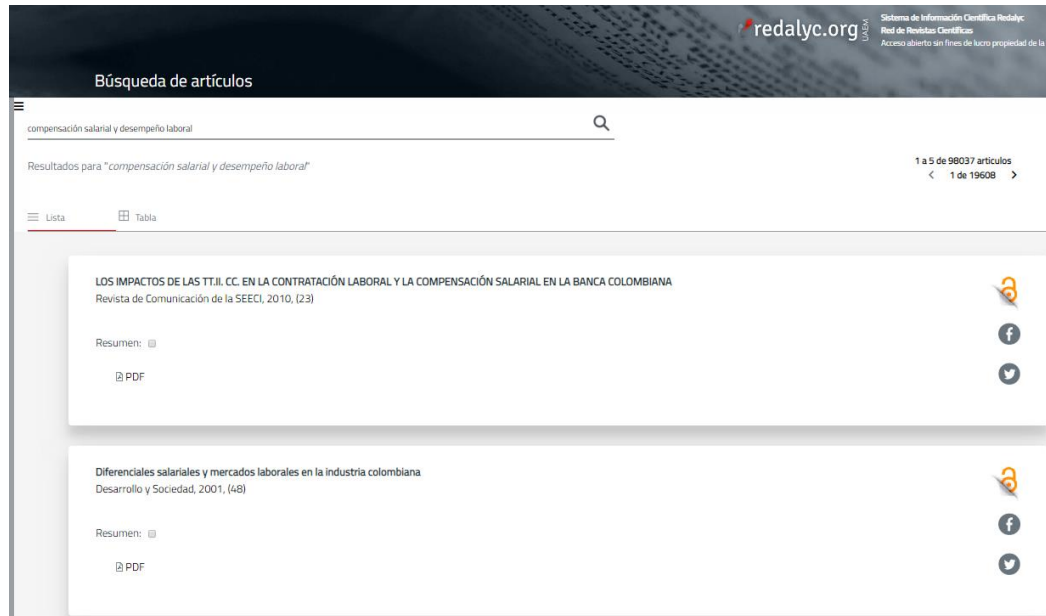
redalyc.org UAEM

Sistema de Información Científica Redalyc
Red de Revistas Científicas
Acceso abierto sin fines de lucro propiedad de la

Búsqueda de artículos

compensación salarial y desempeño laboral

Resultados para "compensación salarial y desempeño laboral"

1 a 5 de 98037 artículos
< 1 de 19608 >

Lista

Tabla

LOS IMPACTOS DE LAS TT.II. CC. EN LA CONTRATACIÓN LABORAL Y LA COMPENSACIÓN SALARIAL EN LA BANCA COLOMBIANA
Revista de Comunicación de la SEECI, 2010, (23)

Resumen:

PDF

Diferenciales salariales y mercados laborales en la industria colombiana
Desarrollo y Sociedad, 2001, (48)

Resumen:

PDF